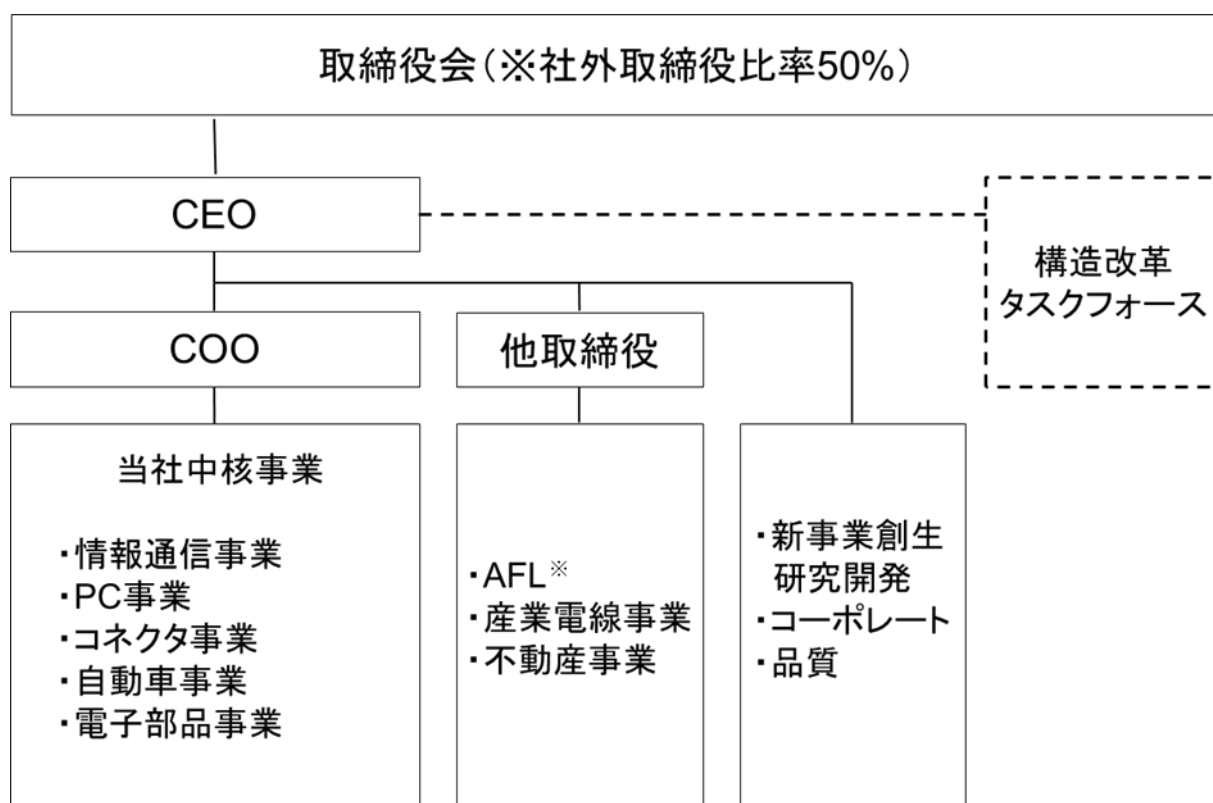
取締役会（※社外取締役比率50%）

CEO

構造改革
タスクフォース

COO

他取締役

当社中核事業

・情報通信事業
・PC事業
・コネクタ事業
・自動車事業
・電子部品事業

・AFL※
・産業電線事業
・不動産事業

・新事業創生
研究開発
・コーポレート
・品質